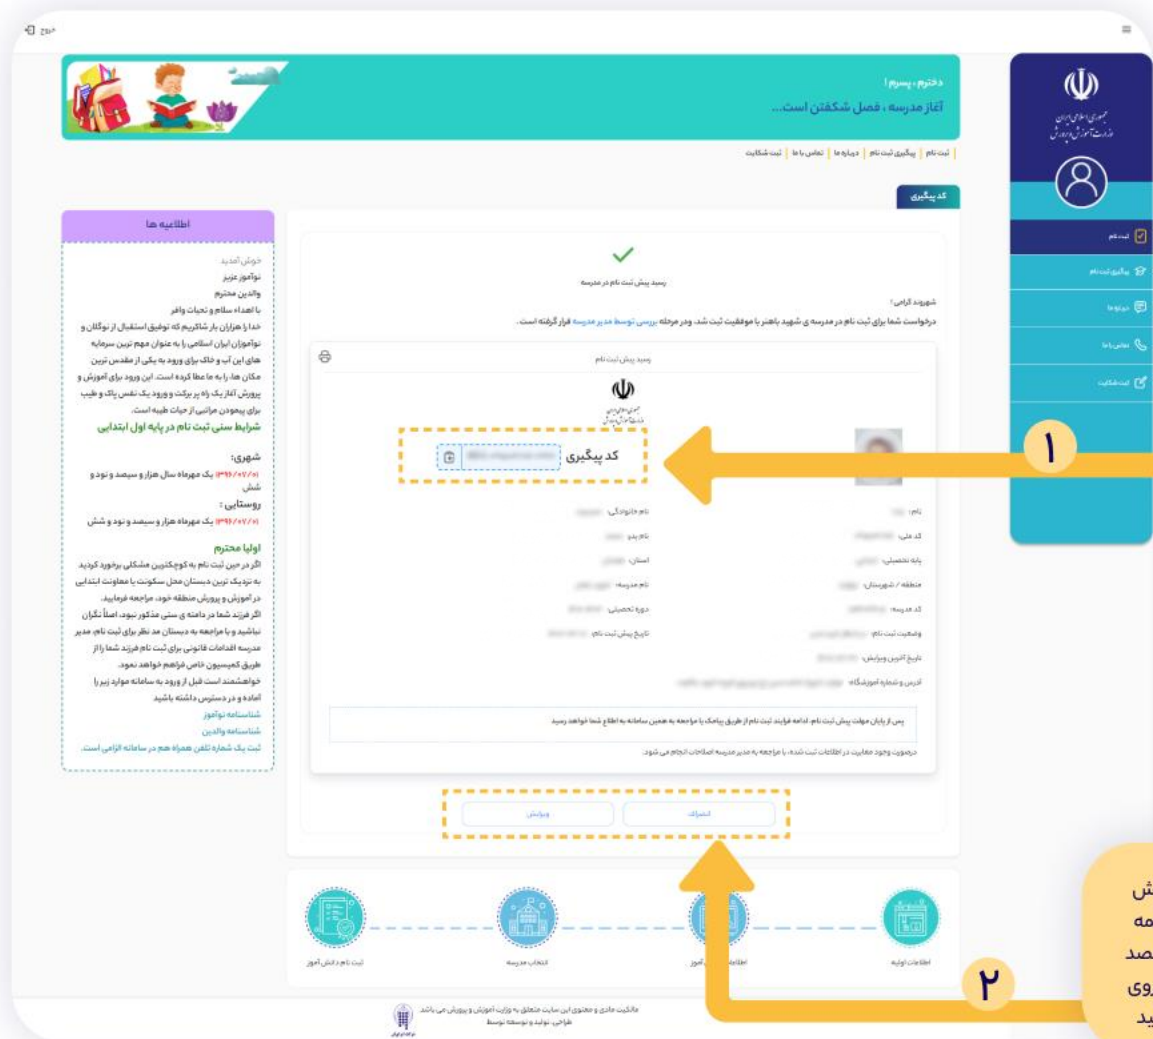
خروج

دخترم، پسرم!
آغاز مدرسه، فصل شکفتن است...

جمهوری اسلامی ایران
وزارت آموزش و پرورش

ثبت نام
پیگیری ثبت نام
درباره ما
تماس با ما
ثبت شکایت

ثبت نام | پیگیری ثبت نام | درباره ما | تماس با ما | ثبت شکایت

کد پیگیری

رسید پیش ثبت نام در مدرسه

شهروند گرامی!
درخواست شما برای ثبت نام در مدرسه ی شهید باهنر با موفقیت ثبت شد. ودر مرحله بررسی توسط مدیر مدرسه قرار گرفته است.

رسید پیش ثبت نام

کد پیگیری

نام:
نام خانوادگی:
کد ملی:
نام پدر:
پایه تحصیلی:
استان:
منطقه / شهرستان:
نام مدرسه:
کد مدرسه:
دوره تحصیلی:
وضعیت ثبت نام:
تاریخ پیش ثبت نام:
تاریخ آخرین ویرایش:
آدرس و شماره آموزشگاه:

پس از پایان مهلت پیش ثبت نام، ادامه فرایند ثبت نام از طریق پیامک یا مراجعه به همین سامانه به اطلاع شما خواهد رسید

درصورت وجود مغایرت در اطلاعات ثبت شده، با مراجعه به مدیر مدرسه اصلاحات انجام می شود.

انصراف
ویرایش

اطلاعیه ها

خوش آمدید
نوآموز عزیز
والدین محترم
با اهداء سلام و تحیات وافر
خدا را هزاران بار شاکریم که توفیق استقبال از نوگلان و نوآموزان ایران اسلامی را به عنوان مهم ترین سرمایه های این آب و خاک برای ورود به یکی از مقدس ترین مکان ها، را به ما عطا کرده است. این ورود برای آموزش و پرورش آغاز یک راه پر برکت و ورود یک نفس پاک و طیب برای پیمودن مراتبی از حیات طیبه است.
شرایط سنی ثبت نام در پایه اول ابتدایی

شهری:
۱۳۹۶/۰۷/۰۱ یک مهرماه سال هزار و سیصد و نود و شش.
روستایی :
۱۳۹۶/۰۷/۰۱ یک مهرماه هزار و سیصد و نود و شش

اولیا محترم
اگر در حین ثبت نام به کوچکترین مشکلی برخورد کردید به نزدیک ترین دبستان محل سکونت یا معاونت ابتدایی در آموزش و پرورش منطقه خود، مراجعه فرمایید.
اگر فرزند شما در دامنه ی سنی مذکور نبود، اصلاً نگران نباشید و با مراجعه به دبستان مد نظر برای ثبت نام، مدیر مدرسه اقدامات قانونی برای ثبت نام فرزند شما را از طریق کمیسیون خاص فراهم خواهد نمود.
خواهشمند است قبل از ورود به سامانه موارد زیر را آماده و در دسترس داشته باشید
شناسنامه نوآموز
شناسنامه والدین
ثبت یک شماره تلفن همراه هم در سامانه الزامی است.

۱
۲

اطلاعات اولیه
اطلاعات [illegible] آموز
انتخاب مدرسه
ثبت نام دانش آموز

ش
مه
صد
روی
ید

مالکیت مادی و معنوی این سایت متعلق به وزارت آموزش و پرورش می باشد
طراحی، تولید و توسعه توسط